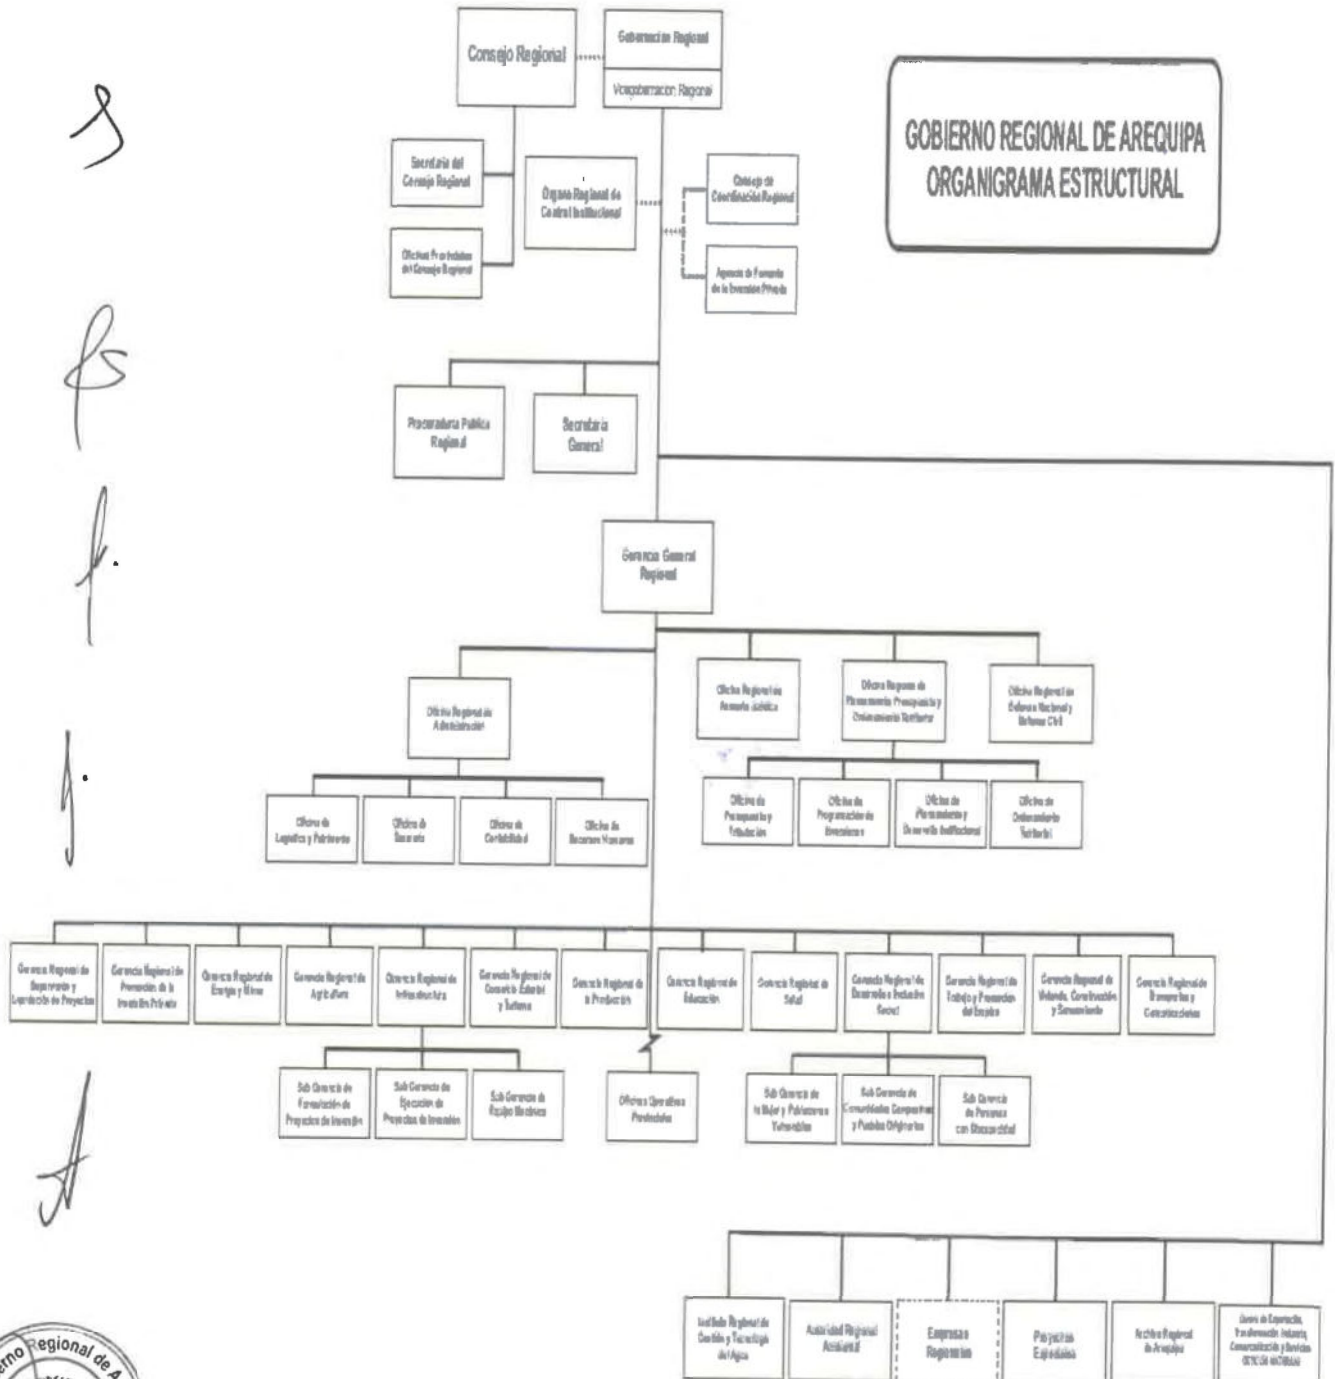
GOBIERNO REGIONAL DE AREQUIPA
ORGANIGRAMA ESTRUCTURAL

Consejo Regional

Gobernación Regional

Vicegobernación Regional

Secretaría del Consejo Regional

Oficinas Provinciales del Consejo Regional

Órgano Regional de Control Institucional

Consejo de Coordinación Regional

Agencia de Fomento de la Inversión Privada

Procuraduría Pública Regional

Secretaría General

Gerencia General Regional

Oficina Regional de Administración

Oficina de Logística y Patrimonio

Oficina de Tesorería

Oficina de Contabilidad

Oficina de Recursos Humanos

Oficina Regional de Asesoría Jurídica

Oficina Regional de Planeamiento Presupuesto y Ordenamiento Territorial

Oficina Regional de Defensa Nacional y Defensa Civil

Oficina de Presupuesto y Tributación

Oficina de Programación de Inversiones

Oficina de Planeamiento y Desarrollo Institucional

Oficina de Ordenamiento Territorial

Gerencia Regional de Supervisión y Liquidación de Proyectos

Gerencia Regional de Promoción de la Inversión Privada

Gerencia Regional de Energía y Minas

Gerencia Regional de Agricultura

Gerencia Regional de Infraestructura

Gerencia Regional de Comercio Exterior y Turismo

Gerencia Regional de la Producción

Gerencia Regional de Educación

Gerencia Regional de Salud

Gerencia Regional de Desarrollo e Inclusión Social

Gerencia Regional de Trabajo y Promoción del Empleo

Gerencia Regional de Vivienda, Construcción y Saneamiento

Gerencia Regional de Transportes y Comunicaciones

Sub Gerencia de Formulación de Proyectos de Inversión

Sub Gerencia de Ejecución de Proyectos de Inversión

Sub Gerencia de Equipo Mecánico

Oficinas Operativas Provinciales

Sub Gerencia de la Mujer y Poblaciones Vulnerables

Sub Gerencia de Comunidades Campesinas y Pueblos Originarios

Sub Gerencia de Personas con Discapacidad

Instituto Regional de Gestión y Tecnología del Agua

Autoridad Regional Ambiental

Empresas Regionales

Proyectos Especiales

Archivo Regional de Arequipa

Centro de Exportación, Transformación, Industria, Comercialización y Servicios CETICOS MATARANI

Regional de A